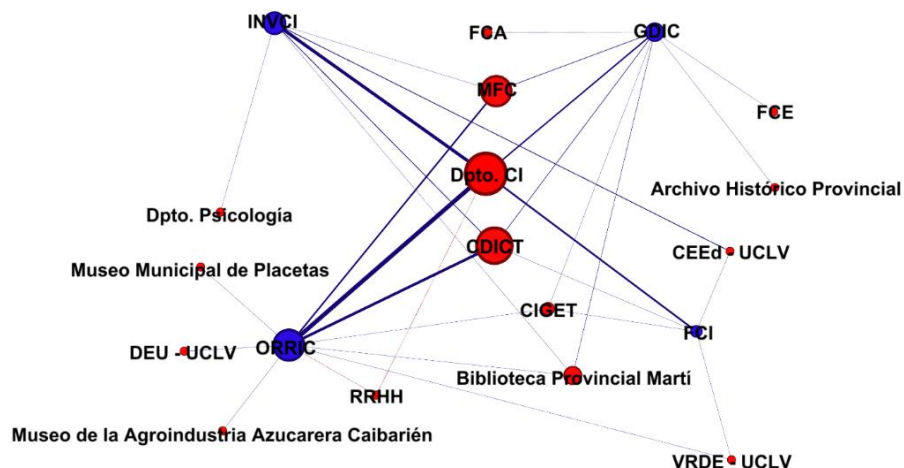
INVCI
FCA
GDIC
MFC
FCE
Dpto. CI
Archivo Histórico Provincial
Dpto. Psicología
CDICT
CEEd UCLV
Museo Municipal de Placetas
CIGET
FCI
DEU - UCLV
ORRIC
Biblioteca Provincial Martí
RRHH
Museo de la Agroindustria Azucarera Caibarién
VRDE UCLV